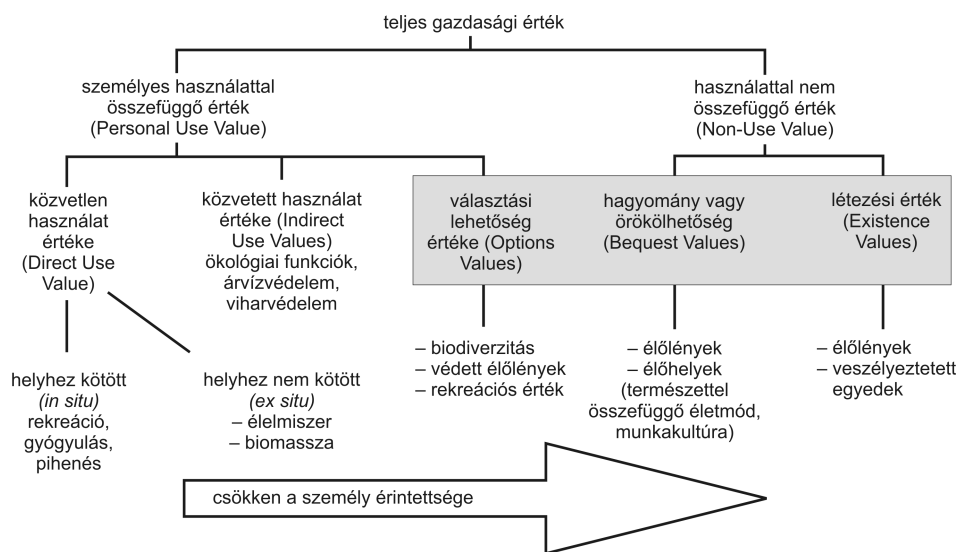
teljes gazdasági érték

személyes használattal összefüggő érték (Personal Use Value)

használattal nem összefüggő érték (Non-Use Value)

közvetlen használat értéke (Direct Use Value)

közvetett használat értéke (Indirect Use Values) ökológiai funkciók, árvízvédelem, viharvédelem

választási lehetőség értéke (Options Values)

hagyomány vagy örökölhetőség (Bequest Values)

létezési érték (Existence Values)

– biodiverzitás
– védett élőlények
– rekreációs érték

– élőlények
– élőhelyek (természettel összefüggő életmód, munkakultúra)

– élőlények
– veszélyeztetett egyedek

helyhez kötött *(in situ)* rekreáció, gyógyulás, pihenés

helyhez nem kötött *(ex situ)*
– élelmiszer
– biomassza

csökken a személy érintettsége